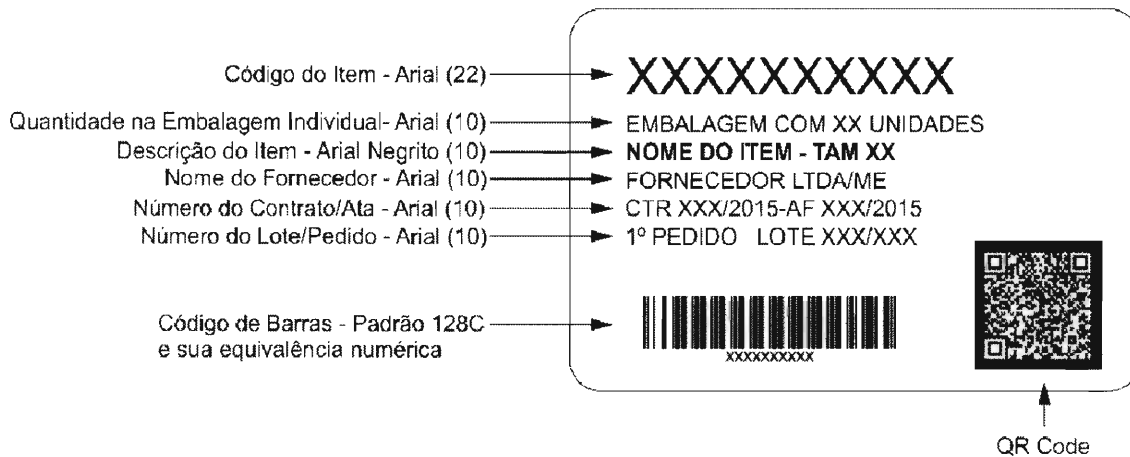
Código do Item - Arial (22)
XXXXXXXXXX

Quantidade na Embalagem Individual- Arial (10)
EMBALAGEM COM XX UNIDADES

Descrição do Item - Arial Negrito (10)
**NOME DO ITEM - TAM XX**

Nome do Fornecedor - Arial (10)
FORNECEDOR LTDA/ME

Número do Contrato/Ata - Arial (10)
CTR XXX/2015-AF XXX/2015

Número do Lote/Pedido - Arial (10)
1º PEDIDO LOTE XXX/XXX

Código de Barras - Padrão 128C e sua equivalência numérica
XXXXXXXXXX

QR Code